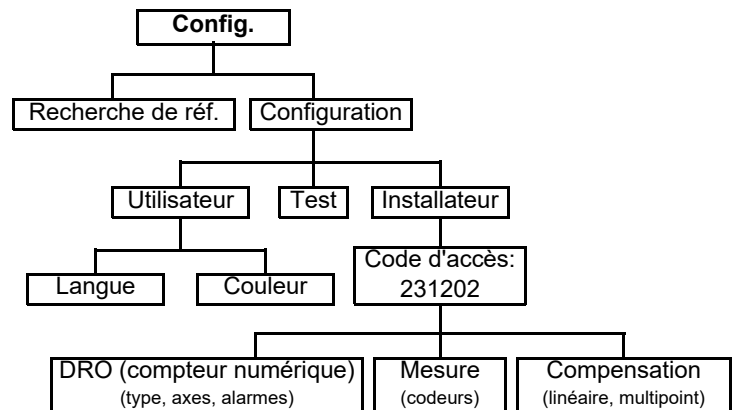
Config.

Recherche de réf.

Configuration

Utilisateur

Test

Installateur

Langue

Couleur

Code d'accès:
231202

DRO (compteur numérique)
(type, axes, alarmes)

Mesure
(codeurs)

Compensation
(linéaire, multipoint)